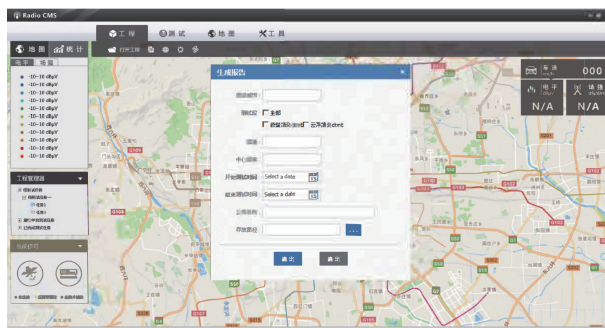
Radio CMS

工 程
测 试
地 图
工 具

地 图
统 计

打开工程

电平
场强

-10~10 dBμV
-10~10 dBμV
-10~10 dBμV
-10~10 dBμV
-10~10 dBμV
-10~10 dBμV
-10~10 dBμV
-10~10 dBμV
-10~10 dBμV
-10~10 dBμV
-10~10 dBμV
-10~10 dBμV

工程管理器

生成报告

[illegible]
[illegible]
全部
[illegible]
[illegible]
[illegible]
开始测试时间
Select a date
结束测试时间
Select a date
公司名称
存放路径
...
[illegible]
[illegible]

000
电平
场强
N/A
N/A